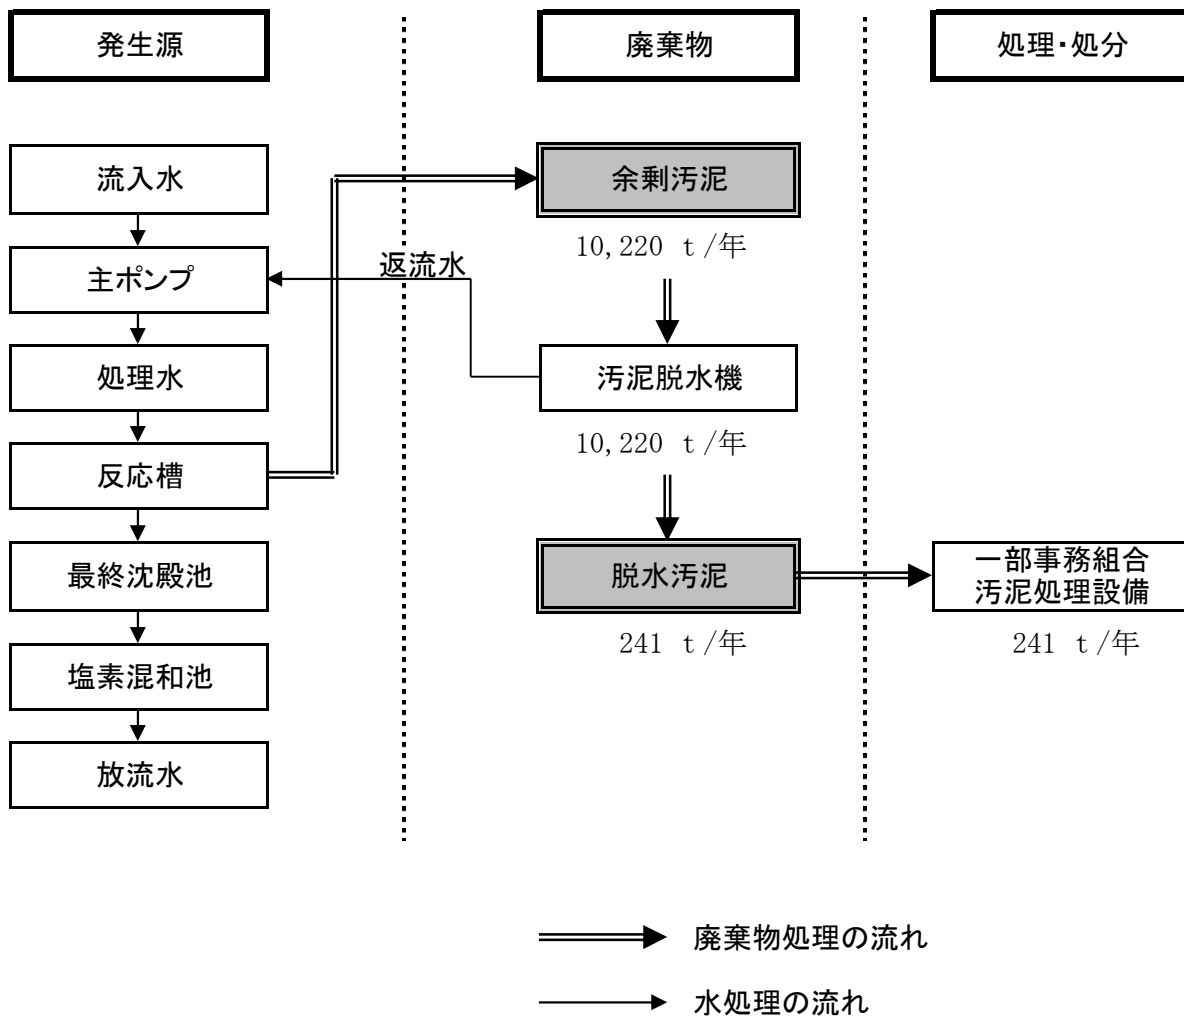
発生源

廃棄物

処理･処分

流入水

主ポンプ

処理水

反応槽

最終沈殿池

塩素混和池

放流水

余剰汚泥

10,220 t/年

返流水

汚泥脱水機

10,220 t/年

脱水汚泥

241 t/年

一部事務組合
汚泥処理設備

241 t/年

廃棄物処理の流れ

水処理の流れ